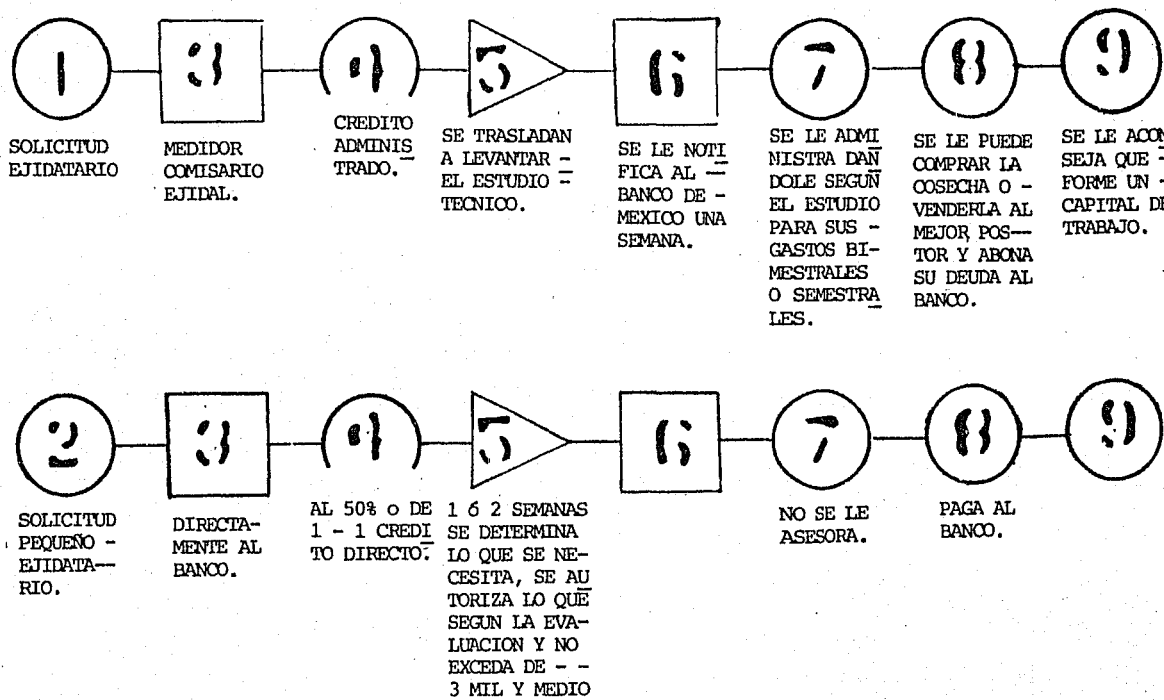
1

3

4

5

6

7

8

9

SOLICITUD EJIDATARIO

MEDIDOR COMISARIO EJIDAL.

CREDITO ADMINISTRADO.

SE TRASLADAN A LEVANTAR EL ESTUDIO TECNICO.

SE LE NOTIFICA AL BANCO DE MEXICO UNA SEMANA.

SE LE ADMINISTRA DANDOLE SEGUN EL ESTUDIO PARA SUS GASTOS BIMESTRALES O SEMESTRALES.

SE LE PUEDE COMPRAR LA COSECHA O VENDERLA AL MEJOR POSTOR Y ABONA SU DEUDA AL BANCO.

SE LE ACONSEJA QUE FORME UN CAPITAL DE TRABAJO.

2

3

4

5

6

7

8

9

SOLICITUD PEQUEÑO EJIDATARIO.

DIRECTAMENTE AL BANCO.

AL 50% o DE 1 - 1 CREDITO DIRECTO.

1 ó 2 SEMANAS SE DETERMINA LO QUE SE NECESITA, SE AUTORIZA LO QUE SEGUN LA EVALUACION Y NO EXCEDA DE - - 3 MIL Y MEDIO

NO SE LE ASESORA.

PAGA AL BANCO.